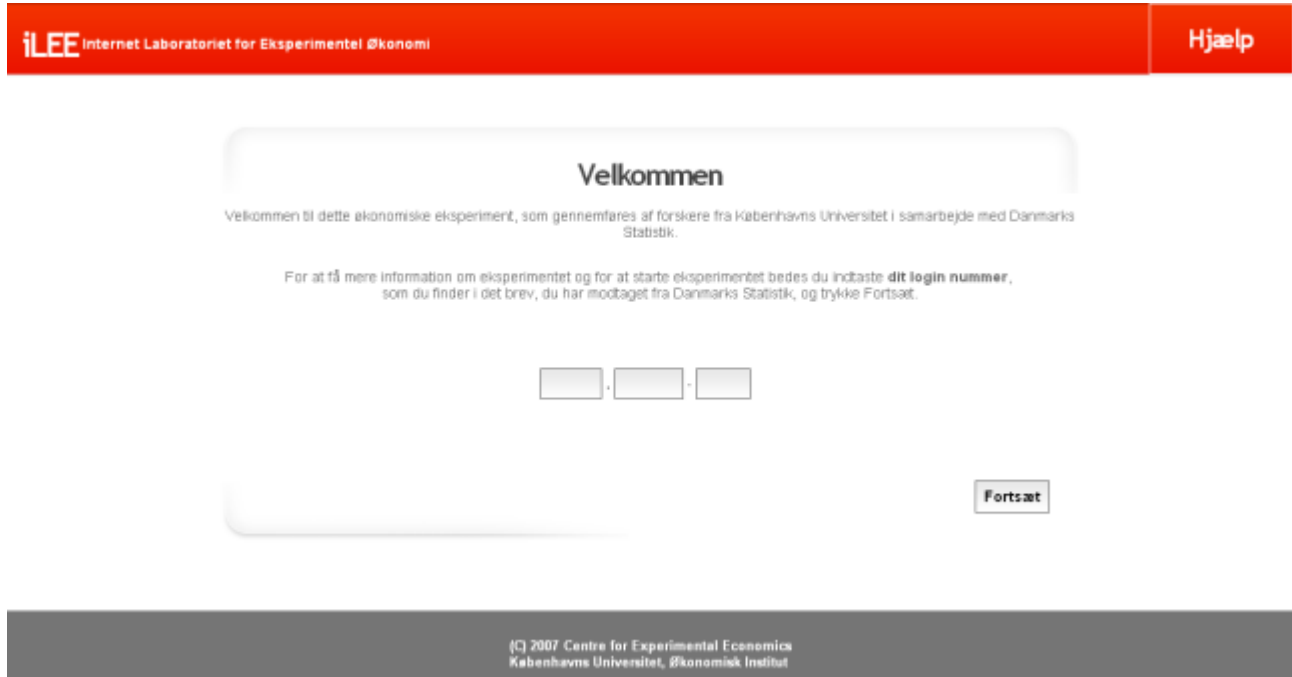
iLEE Internet Laboratoriet for Eksperimentel Økonomi

Hjælp

Velkommen

Velkommen til dette økonomiske eksperiment, som gennemføres af forskere fra Københavns Universitet i samarbejde med Danmarks Statistik.

For at få mere information om eksperimentet og for at starte eksperimentet bedes du indtaste **dit login nummer**, som du finder i det brev, du har modtaget fra Danmarks Statistik, og trykke Fortsæt.

- -

Fortsæt

(C) 2007 Centre for Experimental Economics
Københavns Universitet, Økonomisk Institut